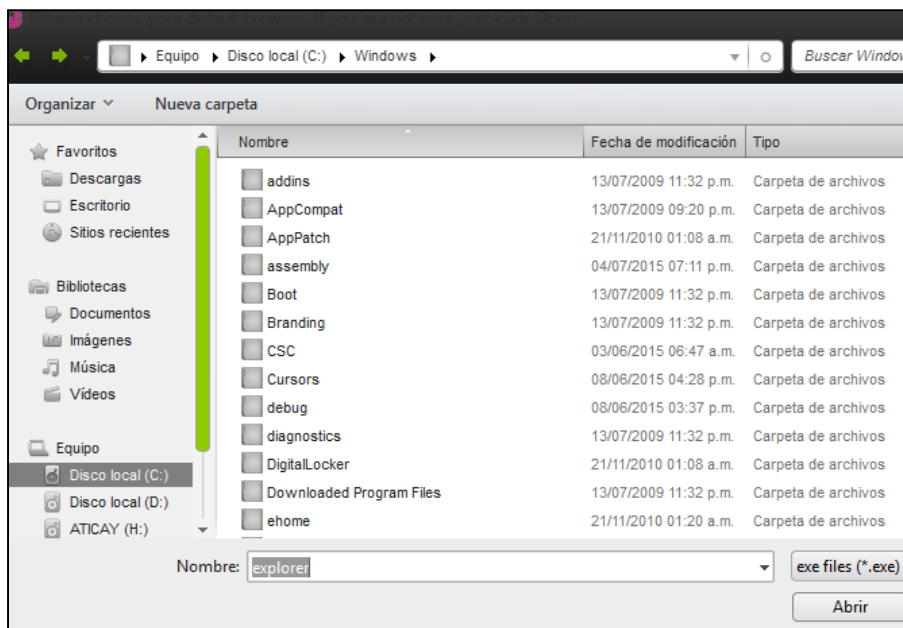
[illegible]

▸ Equipo ▸ Disco local (C:) ▸ Windows ▸

Buscar Window

Organizar

Nueva carpeta

Favoritos
Descargas
Escritorio
Sitios recientes

Bibliotecas
Documentos
Imágenes
Música
Vídeos

Equipo
Disco local (C:)
Disco local (D:)
ATICAY (H:)

| Nombre | Fecha de modificación | Tipo |
|---|---|---|
| addins | 13/07/2009 11:32 p.m. | Carpeta de archivos |
| AppCompat | 13/07/2009 09:20 p.m. | Carpeta de archivos |
| AppPatch | 21/11/2010 01:08 a.m. | Carpeta de archivos |
| assembly | 04/07/2015 07:11 p.m. | Carpeta de archivos |
| Boot | 13/07/2009 11:32 p.m. | Carpeta de archivos |
| Branding | 13/07/2009 11:32 p.m. | Carpeta de archivos |
| CSC | 03/06/2015 06:47 a.m. | Carpeta de archivos |
| Cursors | 08/06/2015 04:28 p.m. | Carpeta de archivos |
| debug | 08/06/2015 03:37 p.m. | Carpeta de archivos |
| diagnostics | 13/07/2009 11:32 p.m. | Carpeta de archivos |
| DigitalLocker | 21/11/2010 01:08 a.m. | Carpeta de archivos |
| Downloaded Program Files | 13/07/2009 11:32 p.m. | Carpeta de archivos |
| ehome | 21/11/2010 01:20 a.m. | Carpeta de archivos |

Nombre: explorer

exe files (*.exe)

Abrir